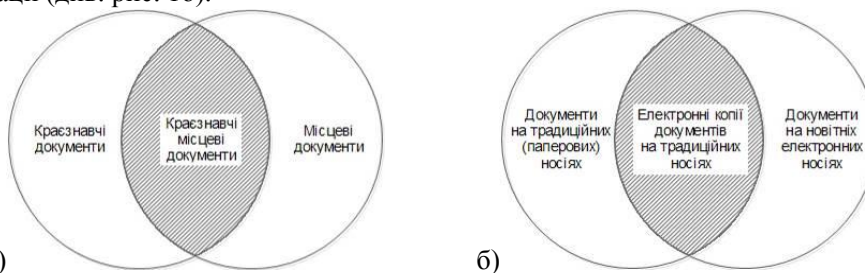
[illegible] (див. рис. 16).

Краєзнавчі документи

Краєзнавчі місцеві документи

Місцеві документи

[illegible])

Документи на традиційних (паперових) носіях

Електронні копії документів на традиційних носіях

Документи на новітніх електронних носіях

б)